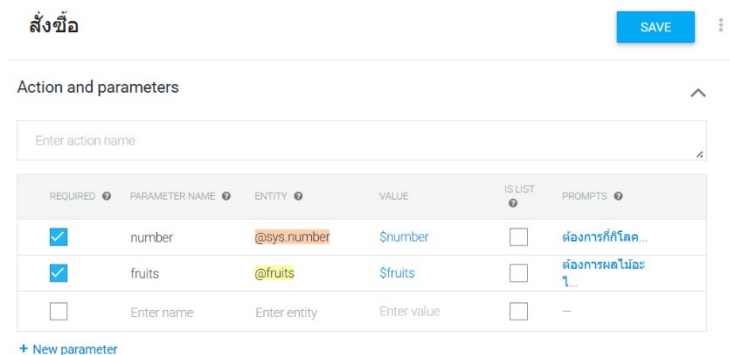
สั่งซื้อ

SAVE

Action and parameters

Enter action name

| REQUIRED | PARAMETER NAME | ENTITY | VALUE | IS LIST | PROMPTS |
|---|---|---|---|---|---|
| ☑ | number | @sys.number | $number | ☐ | ต้องการกี่กิโลค... |
| ☑ | fruits | @fruits | $fruits | ☐ | ต้องการผลไม้อะไ... |
| ☐ | Enter name | Enter entity | Enter value | ☐ | — |

+ New parameter